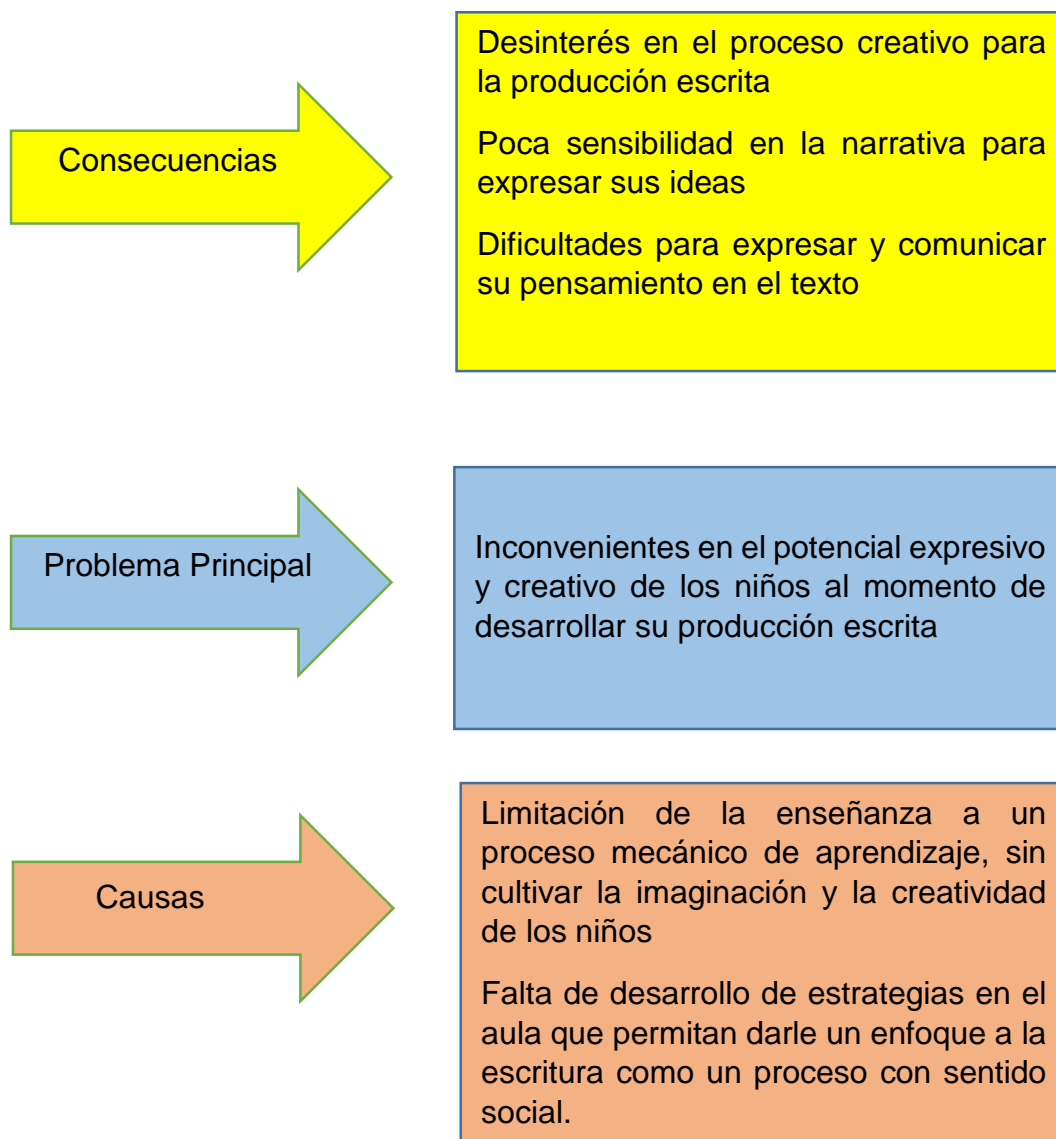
Consecuencias

Desinterés en el proceso creativo para la producción escrita

Poca sensibilidad en la narrativa para expresar sus ideas

Dificultades para expresar y comunicar su pensamiento en el texto

Problema Principal

Inconvenientes en el potencial expresivo y creativo de los niños al momento de desarrollar su producción escrita

Causas

Limitación de la enseñanza a un proceso mecánico de aprendizaje, sin cultivar la imaginación y la creatividad de los niños

Falta de desarrollo de estrategias en el aula que permitan darle un enfoque a la escritura como un proceso con sentido social.